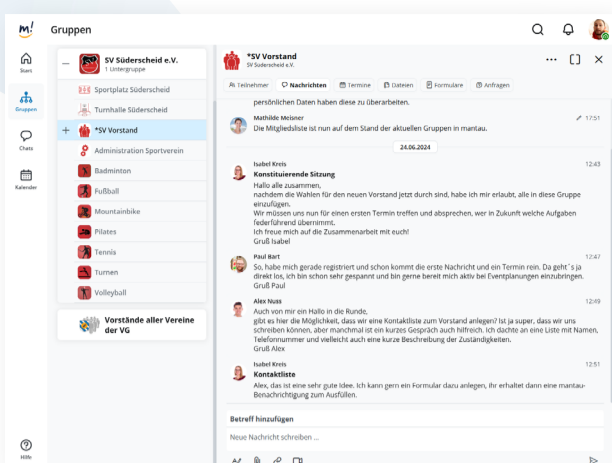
m! Gruppen

Start
Gruppen
Chats
Kalender
Hilfe

SV Süderscheid e.V.
1 Untergruppe

Sportplatz Süderscheid
Turnhalle Süderscheid
*SV Vorstand
Administration Sportverein
Badminton
Fußball
Mountainbike
Pilates
Tennis
Turnen
Volleyball

Vorstände aller Vereine der VG

*SV Vorstand
SV Süderscheid e.V.

Teilnehmer  Nachrichten  Termine  Dateien  Formulare  Anfragen

persönlichen Daten haben diese zu überarbeiten.

Mathilde Meisner
Die Mitgliedsliste ist nun auf dem Stand der aktuellen Gruppen in mantau.
17:51

24.06.2024

Isabel Kreis
12:43
Konstituierende Sitzung
Hallo alle zusammen,
nachdem die Wahlen für den neuen Vorstand jetzt durch sind, habe ich mir erlaubt, alle in diese Gruppe einzufügen.
Wir müssen uns nun für einen ersten Termin treffen und absprechen, wer in Zukunft welche Aufgaben federführend übernimmt.
Ich freue mich auf die Zusammenarbeit mit euch!
Gruß Isabel

Paul Bart
12:47
So, habe mich gerade registriert und schon kommt die erste Nachricht und ein Termin rein. Da geht´s ja direkt los, ich bin schon sehr gespannt und bin gerne bereit mich aktiv bei Eventplanungen einzubringen.
Gruß Paul

Alex Nuss
12:49
Auch von mir ein Hallo in die Runde,
gibt es hier die Möglichkeit, dass wir eine Kontaktliste zum Vorstand anlegen? Ist ja super, dass wir uns schreiben können, aber manchmal ist ein kurzes Gespräch auch hilfreich. Ich dachte an eine Liste mit Namen, Telefonnummer und vielleicht auch eine kurze Beschreibung der Zuständigkeiten.
Gruß Alex

Isabel Kreis
12:51
Kontaktliste
Alex, das ist eine sehr gute Idee. Ich kann gern ein Formular dazu anlegen, ihr erhaltet dann eine mantau-Benachrichtigung zum Ausfüllen.

Betreff hinzufügen
Neue Nachricht schreiben ...